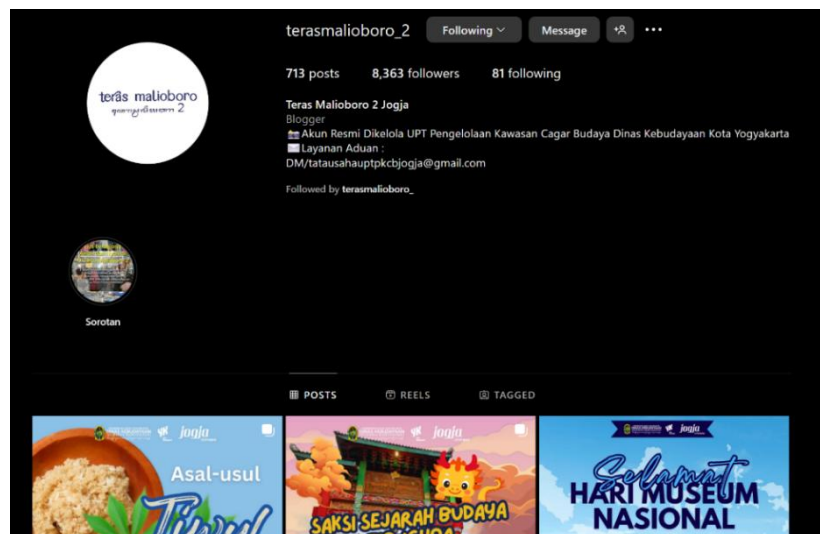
terasmalioboro_2 Following Message

713 posts 8,363 followers 81 following

Teras Malioboro 2 Jogja
Blogger
📷 Akun Resmi Dikelola UPT Pengelolaan Kawasan Cagar Budaya Dinas Kebudayaan Kota Yogyakarta
✉️ Layanan Aduan :
DM/tatausahauptpkcbjogja@gmail.com

Followed by terasmalioboro_

teras malioboro
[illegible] 2

Sorotan

POSTS REELS TAGGED

jogja
Asal-usul
Tiwul

jogja
SAKSI SEJARAH BUDAYA
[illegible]

jogja
Selamat
HARI MUSEUM
NASIONAL